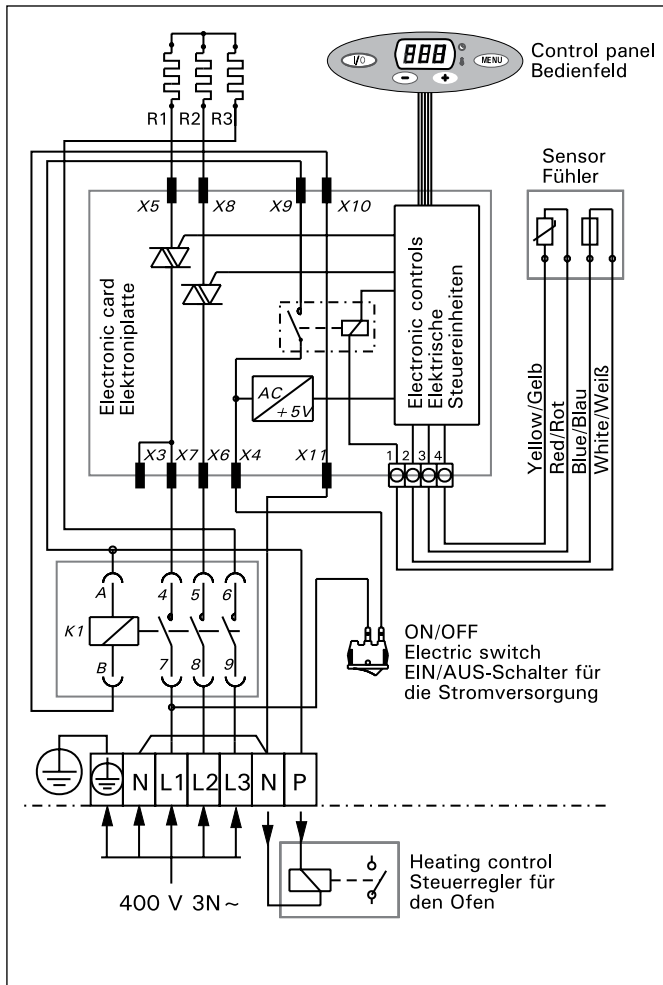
I/O
888
MENU
-
+
Control panel
Bedienfeld

R1 R2 R3

Sensor
Fühler

X5 X8 X9 X10

Electronic card
Elektroniplatte

Electronic controls
Elektrische
Steuereinheiten

AC
+5V

X3 X7 X6 X4 X11

1 2 3 4

Yellow/Gelb
Red/Rot
Blue/Blau
White/Weiß

A
4 5 6
K1
B
7 8 9

ON/OFF
Electric switch
EIN/AUS-Schalter für
die Stromversorgung

N L1 L2 L3 N P

400 V 3N~

Heating control
Steuerregler für
den Ofen